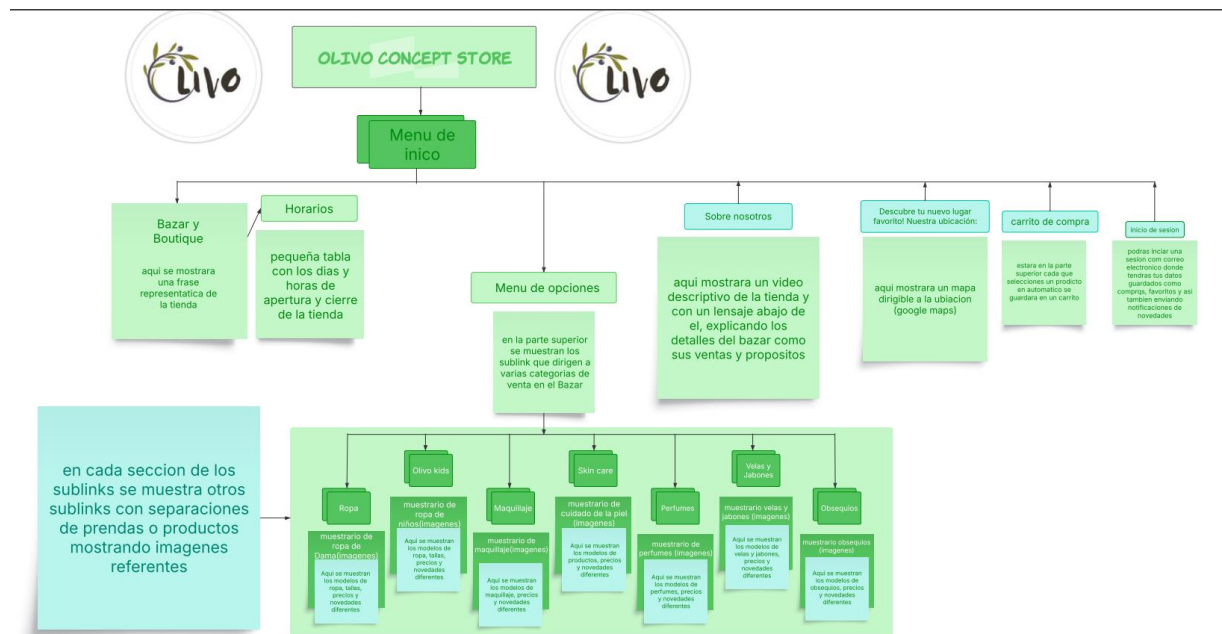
Olivo

OLIVO CONCEPT STORE

Olivo

Menu de inico

Bazar y Boutique

aqui se mostrara una frase representatica de la tienda

Horarios

pequeña tabla con los dias y horas de apertura y cierre de la tienda

Menu de opciones

en la parte superior se muestran los sublink que dirigen a varias categorias de venta en el Bazar

Sobre nosotros

aqui mostrara un video descriptivo de la tienda y con un lensaje abajo de el, explicando los detalles del bazar como sus ventas y propositos

Descubre tu nuevo lugar favorito! Nuestra ubicación:

aqui mostrara un mapa dirigible a la ubiacion (google maps)

carrito de compra

estara en la parte superior cada que selecciones un prodicto en automatico se guardara en un carrito

Inicio de sesion

podras inciar una sesion com correo electronico donde tendras tus datos guardados como comprqs, favoritos y asi tambien enviando notificaciones de novedades

en cada seccion de los sublinks se muestra otros sublinks con separaciones de prendas o productos mostrando imagenes referentes

Ropa

muestrario de ropa de Dama(imagenes)

Aqui se muestran los modelos de ropa, tallas, precios y novedades diferentes

Olivo kids

muestrario de ropa de niños(imagenes)

Aqui se muestran los modelos de ropa, tallas, precios y novedades diferentes

Maquillaje

muestrario de maquillaje(imagenes)

Aqui se muestran los modelos de maquillaje, precios y novedades diferentes

Skin care

muestrario de cuidado de la piel (imagenes)

Aqui se muestran los modelos de productos, precios y novedades diferentes

Perfumes

muestrario de perfumes (imagenes)

Aqui se muestran los modelos de perfumes, precios y novedades diferentes

Velas y Jabones

muestrario velas y jabones (imagenes)

Aqui se muestran los modelos de velas y jabones, precios y novedades diferentes

Obsequios

muestrario obsequios (imagenes)

Aqui se muestran los modelos de obsequios, precios y novedades diferentes